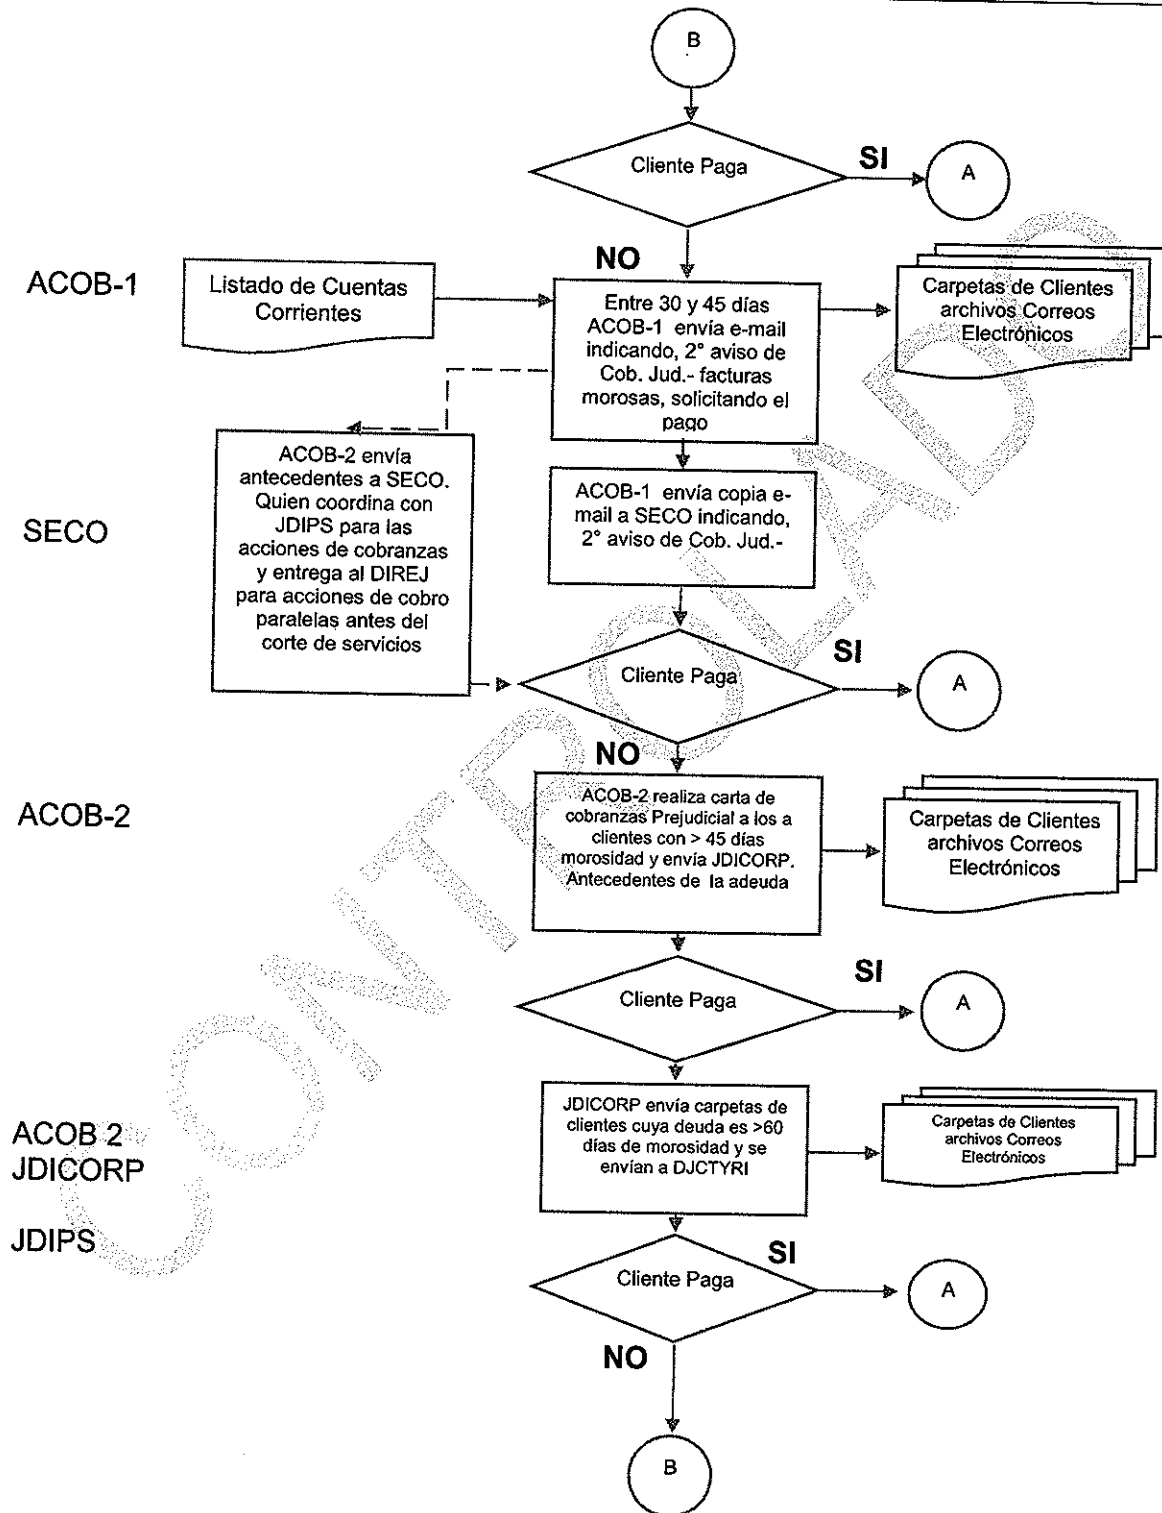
B

Cliente Paga

SI

A

NO

ACOB-1

Listado de Cuentas Corrientes

Entre 30 y 45 días ACOB-1 envía e-mail indicando, 2° aviso de Cob. Jud.- facturas morosas, solicitando el pago

Carpetas de Clientes archivos Correos Electrónicos

ACOB-2 envía antecedentes a SECO. Quien coordina con JDIPS para las acciones de cobranzas y entrega al DIREJ para acciones de cobro paralelas antes del corte de servicios

SECO

ACOB-1 envía copia e-mail a SECO indicando, 2° aviso de Cob. Jud.-

Cliente Paga

SI

A

NO

ACOB-2

ACOB-2 realiza carta de cobranzas Prejudicial a los a clientes con > 45 días morosidad y envía JDICORP. Antecedentes de la adeuda

Carpetas de Clientes archivos Correos Electrónicos

Cliente Paga

SI

A

ACOB 2
JDICORP

JDIPS

JDICORP envía carpetas de clientes cuya deuda es >60 días de morosidad y se envían a DJCTYRI

Carpetas de Clientes archivos Correos Electrónicos

Cliente Paga

SI

A

NO

B

CONTROLADO